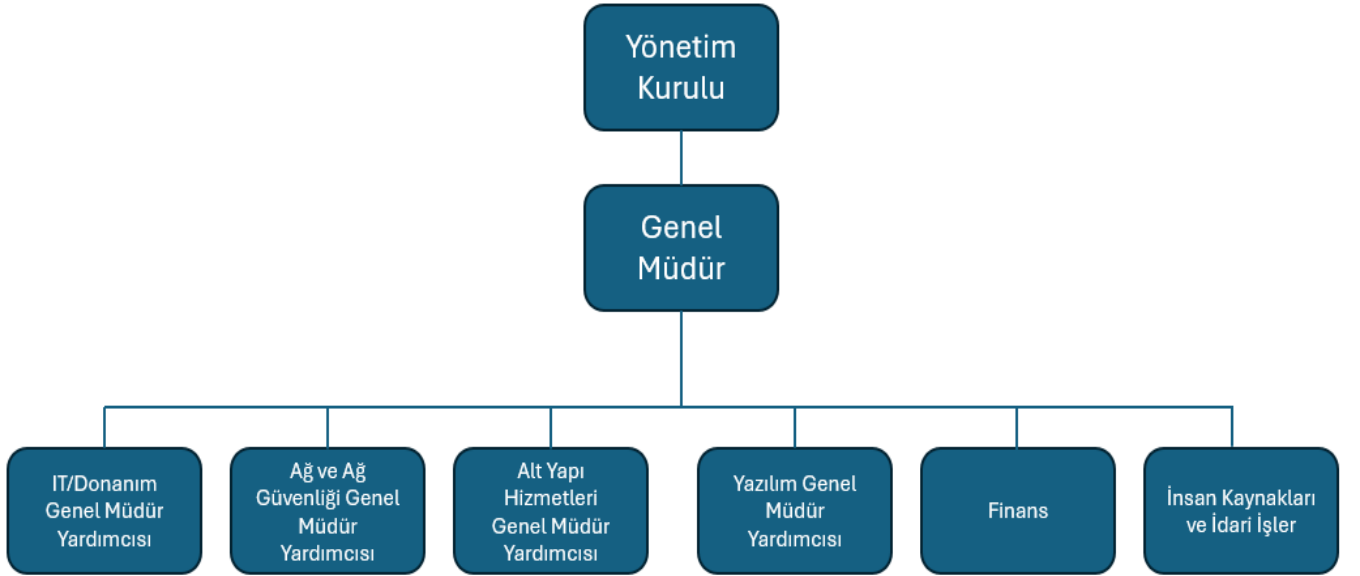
Yönetim Kurulu

Genel Müdür

IT/Donanım Genel Müdür Yardımcısı

Ağ ve Ağ Güvenliği Genel Müdür Yardımcısı

Alt Yapı Hizmetleri Genel Müdür Yardımcısı

Yazılım Genel Müdür Yardımcısı

Finans

İnsan Kaynakları ve İdari İşler